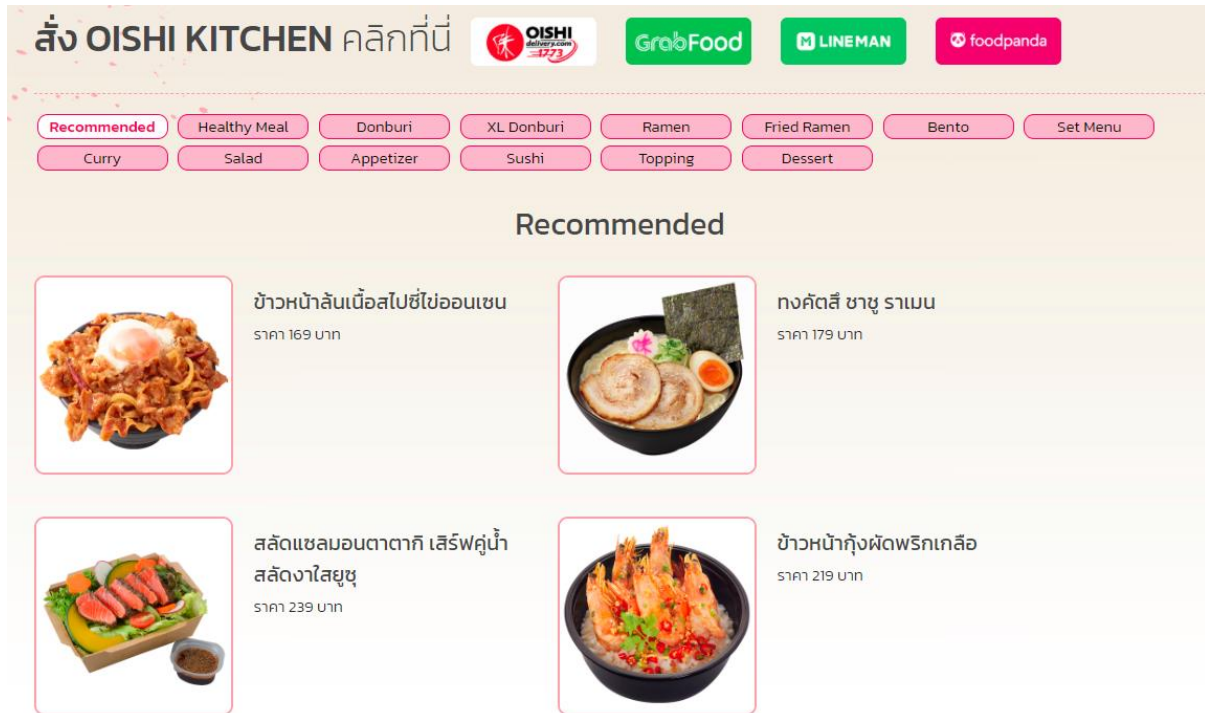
สั่ง OISHI KITCHEN คลิกที่นี่ OISHI delivery.com 1773 GrabFood LINE MAN foodpanda

Recommended
Healthy Meal
Donburi
XL Donburi
Ramen
Fried Ramen
Bento
Set Menu
Curry
Salad
Appetizer
Sushi
Topping
Dessert

Recommended

ข้าวหน้าล้นเนื้อสไปซี่ไข่ออนเซน
ราคา 169 บาท

ทงคัตสึ ชาชู ราเมน
ราคา 179 บาท

สลัดแซลมอนตาตากิ เสิร์ฟคู่น้ำสลัดงาใสยูซุ
ราคา 239 บาท

ข้าวหน้ากุ้งผัดพริกเกลือ
ราคา 219 บาท